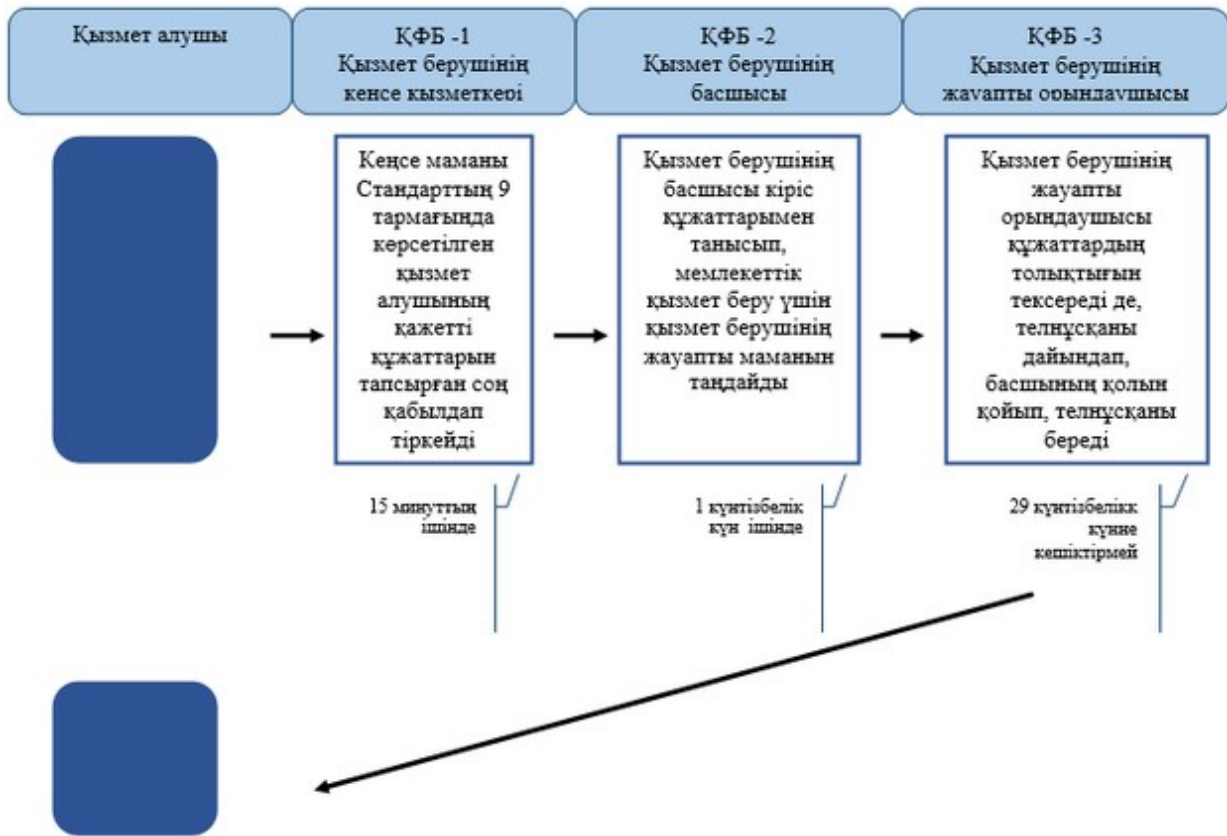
Қызмет алушы

ҚФБ -1
Қызмет берушінің кенсе қызметкері

ҚФБ -2
Қызмет берушінің басшысы

ҚФБ -3
Қызмет берушінің жауапты орындаушысы

Кеңсе маманы Стандарттың 9 тармағында көрсетілген қызмет алушының қажетті құжаттарын тапсырған соң қабылдап тіркейді

Қызмет берушінің басшысы кіріс құжаттарымен танысып, мемлекеттік қызмет беру үшін қызмет берушінің жауапты маманын таңдайды

Қызмет берушінің жауапты орындаушысы құжаттардың толықтығын тексереді де, телнұсқаны дайындап, басшының қолын қойып, телнұсқаны береді

15 минуттың ішінде

1 күнтізбелік күн ішінде

29 күнтізбелікк күнне кешіктірмей